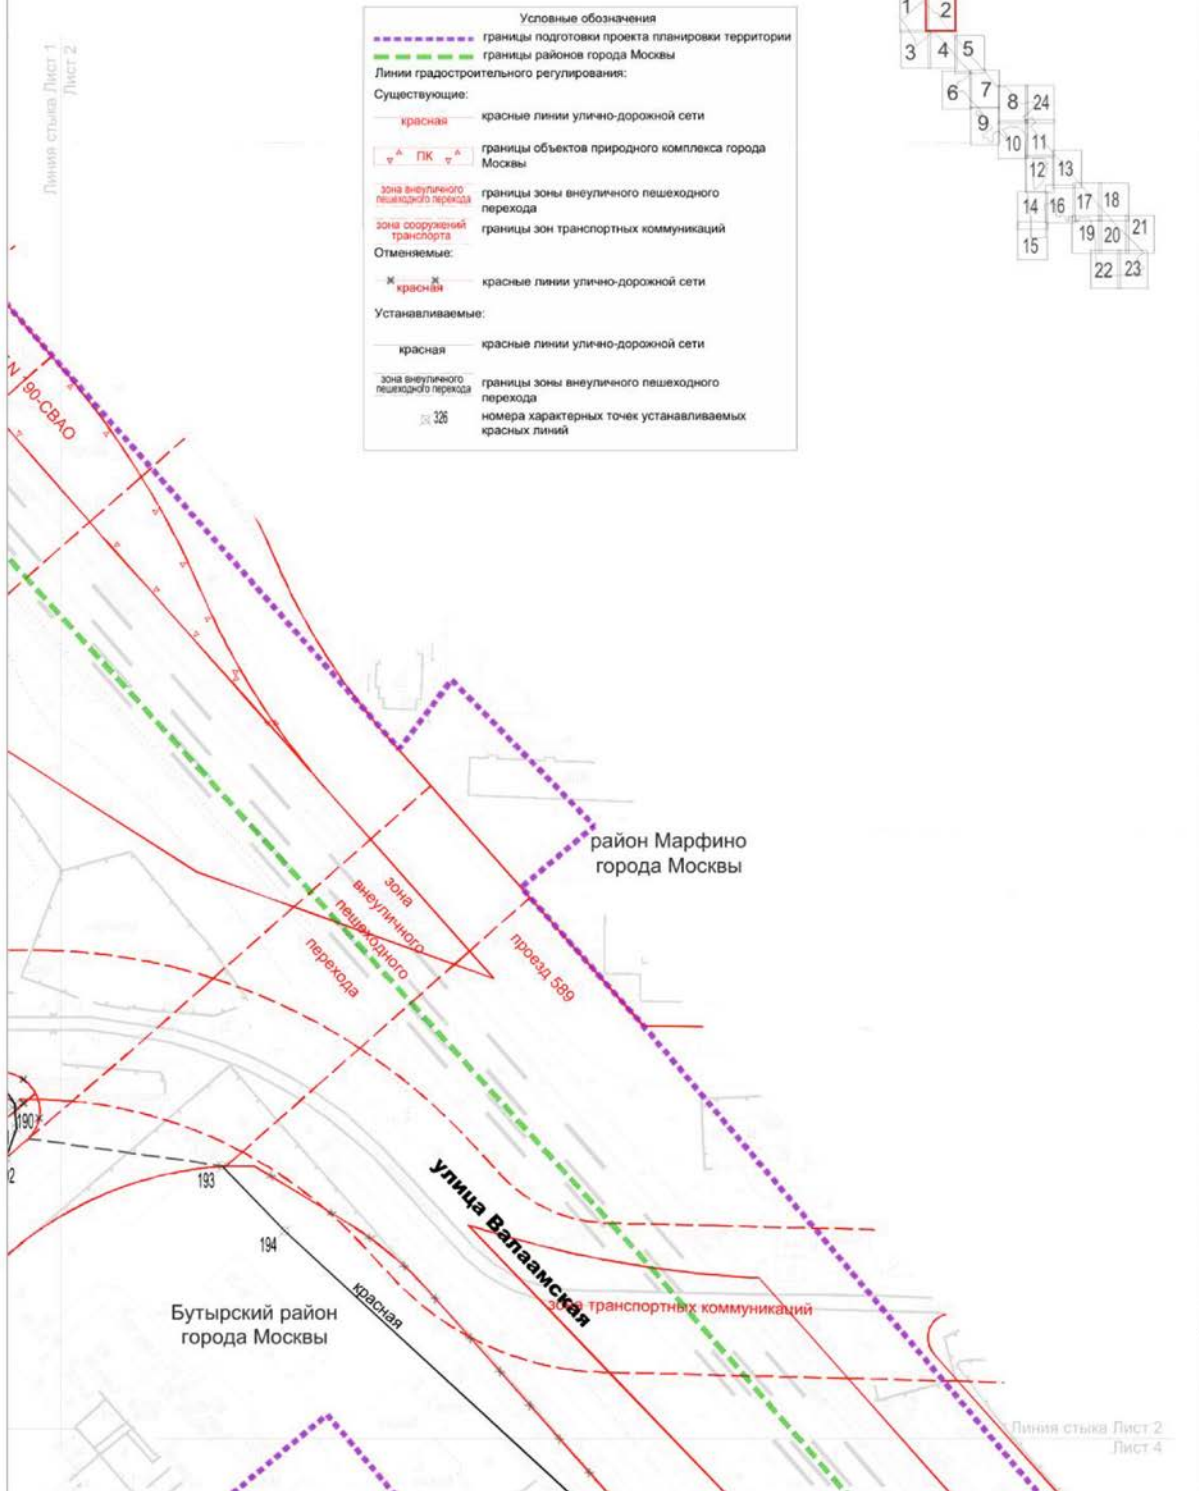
Линия стыка Лист 1
Лист 2

Условные обозначения
границы подготовки проекта планировки территории
границы районов города Москвы
Линии градостроительного регулирования:
Существующие:
красная
красные линии улично-дорожной сети
ПК
границы объектов природного комплекса города Москвы
зона внеуличного пешеходного перехода
границы зоны внеуличного пешеходного перехода
зона сооружений транспорта
границы зон транспортных коммуникаций
Отменяемые:
красная
красные линии улично-дорожной сети
Устанавливаемые:
красная
красные линии улично-дорожной сети
зона внеуличного пешеходного перехода
границы зоны внеуличного пешеходного перехода
326
номера характерных точек устанавливаемых красных линий

1 2
3 4 5
6 7
8 24
9
10 11
12 13
14 16 17 18
15
19 20 21
22 23

90-СВАО

район Марфино
города Москвы

зона внеуличного пешеходного перехода

проезд 589

190
193
194
2

улица Валаамская

зона транспортных коммуникаций

красная

Бутырский район
города Москвы

Линия стыка Лист 2
Лист 4